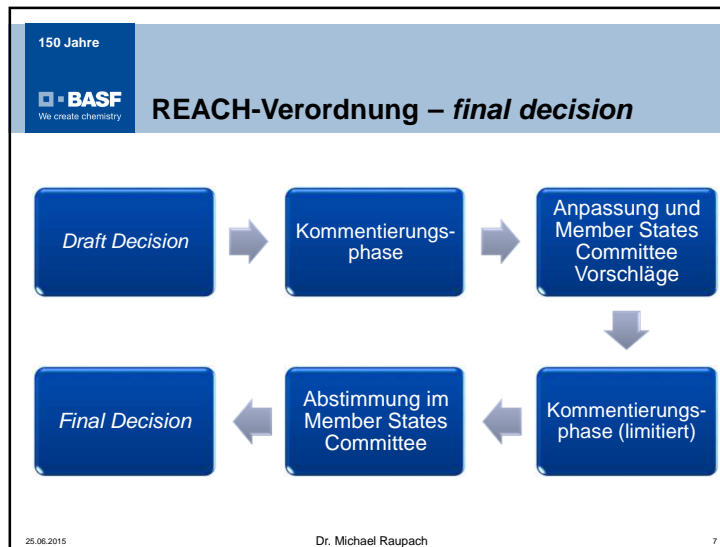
150 Jahre

BASF
We create chemistry

REACH-Verordnung – *final decision*

*Draft Decision*

Kommentierungsphase

Anpassung und Member States Committee Vorschläge

Kommentierungsphase (limitiert)

Abstimmung im Member States Committee

*Final Decision*

25.06.2015

Dr. Michael Raupach

7